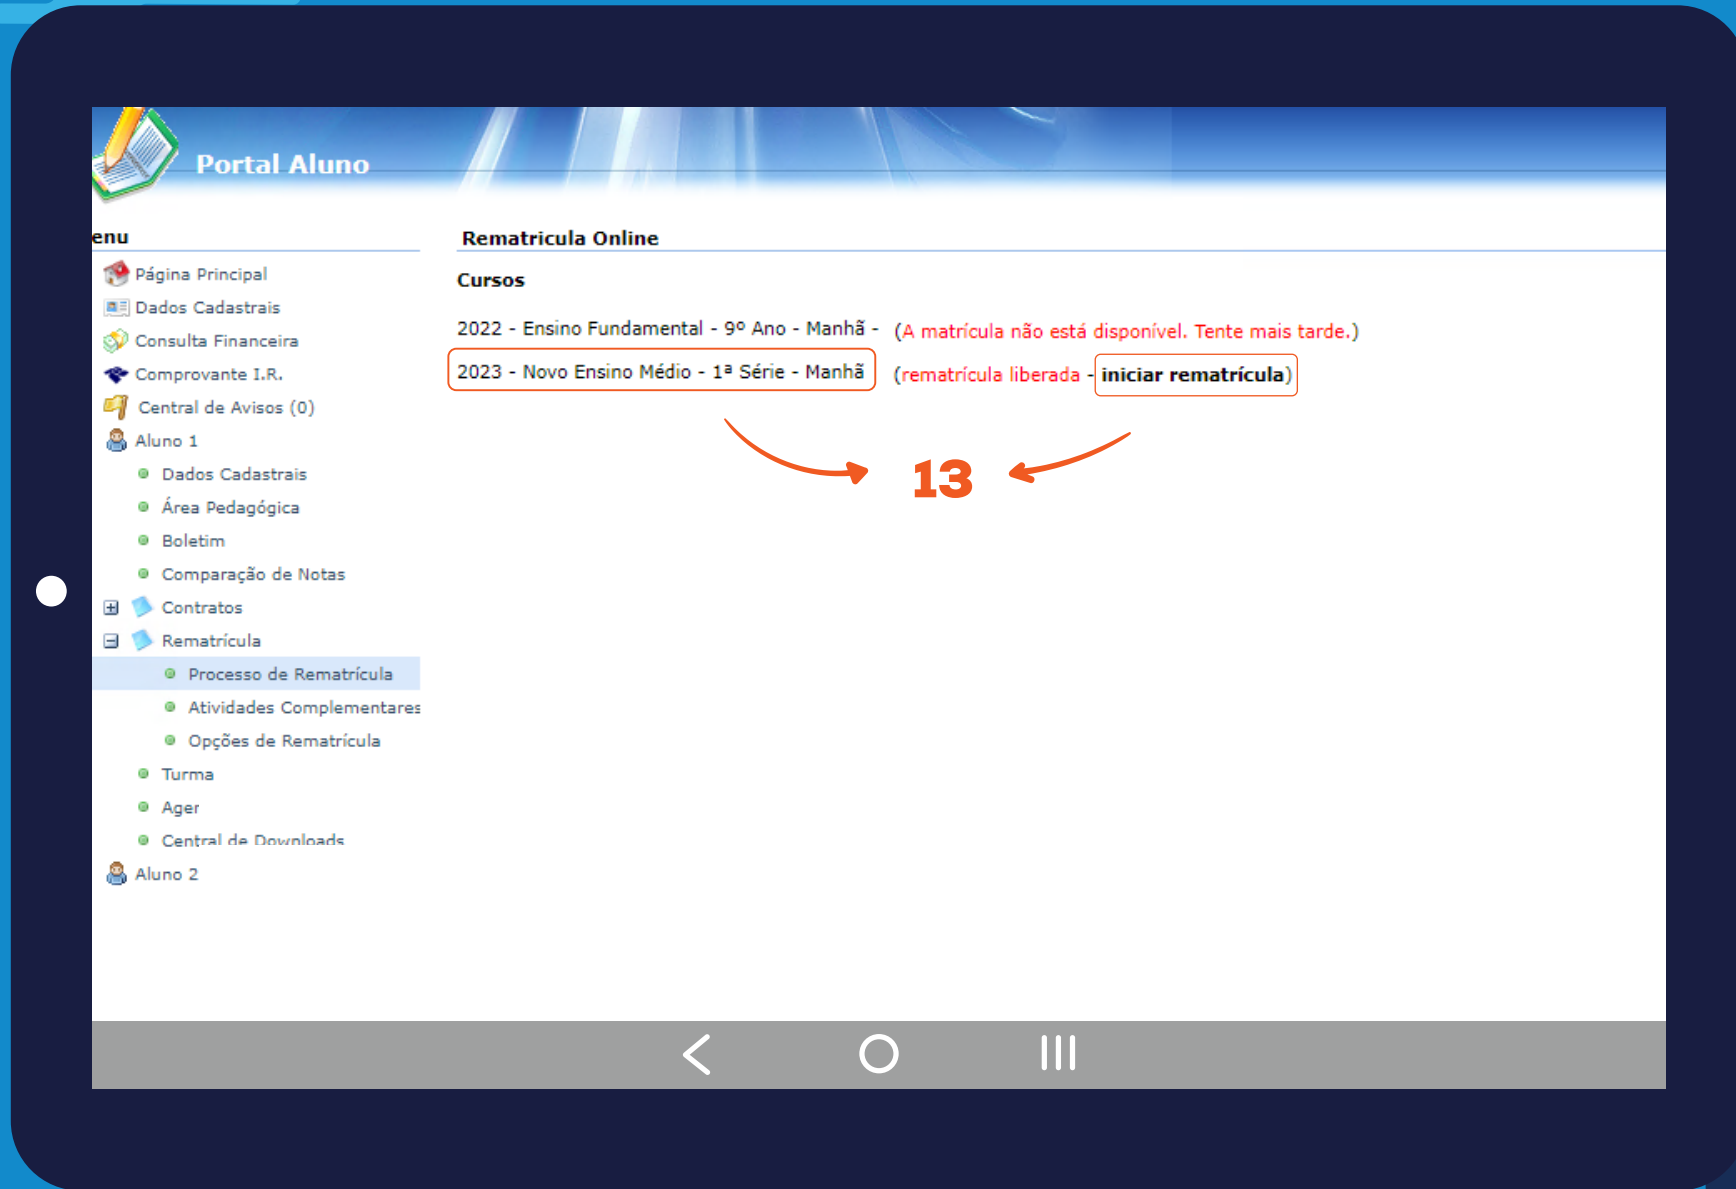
Portal Aluno

enu

Página Principal
Dados Cadastrais
Consulta Financeira
Comprovante I.R.
Central de Avisos (0)
Aluno 1
Dados Cadastrais
Área Pedagógica
Boletim
Comparação de Notas
Contratos
Rematrícula
Processo de Rematrícula
Atividades Complementares
Opções de Rematrícula
Turma
Ager
Central de Downloads
Aluno 2

Rematricula Online

Cursos

2022 - Ensino Fundamental - 9º Ano - Manhã - (A matrícula não está disponível. Tente mais tarde.)

2023 - Novo Ensino Médio - 1ª Série - Manhã (rematrícula liberada - iniciar rematrícula)

13